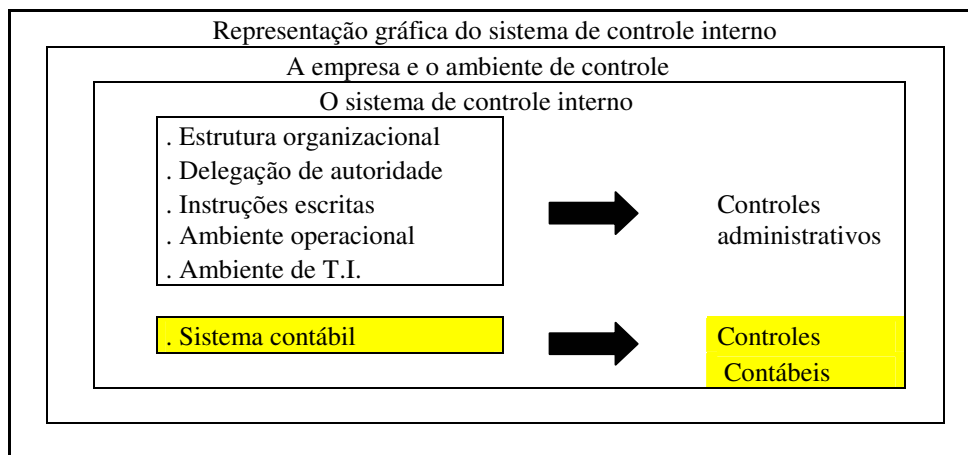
Representação gráfica do sistema de controle interno

A empresa e o ambiente de controle

O sistema de controle interno

. Estrutura organizacional
. Delegação de autoridade
. Instruções escritas
. Ambiente operacional
. Ambiente de T.I.

Controles administrativos

. Sistema contábil

Controles Contábeis